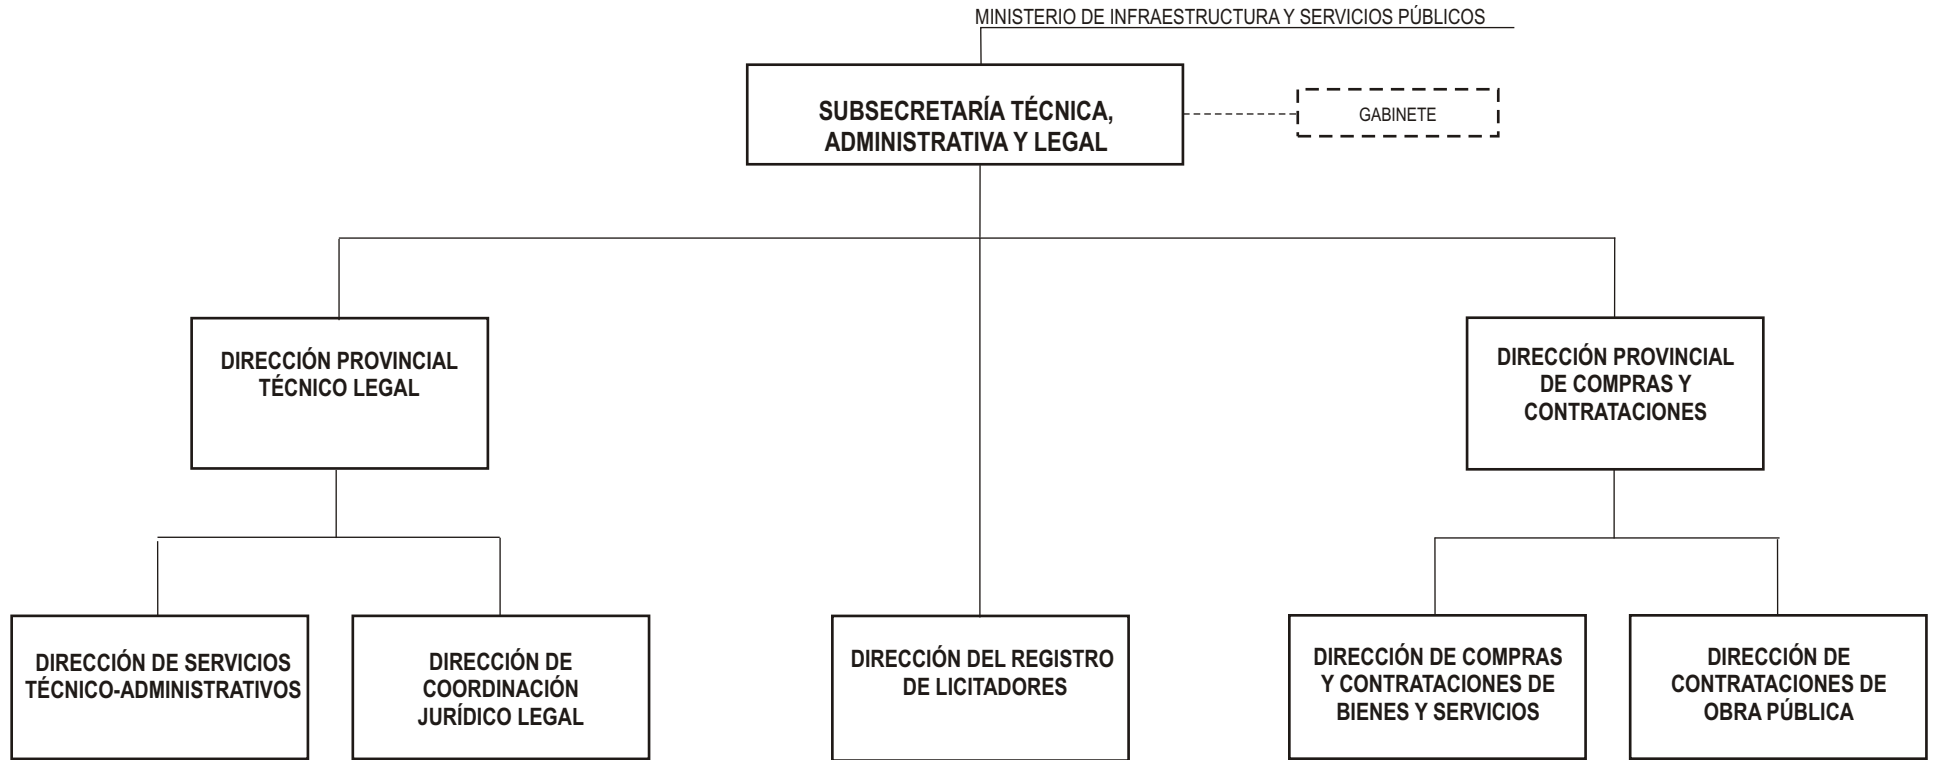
MINISTERIO DE INFRAESTRUCTURA Y SERVICIOS PÚBLICOS

SUBSECRETARÍA TÉCNICA, ADMINISTRATIVA Y LEGAL

GABINETE

DIRECCIÓN PROVINCIAL TÉCNICO LEGAL

DIRECCIÓN PROVINCIAL DE COMPRAS Y CONTRATACIONES

DIRECCIÓN DE SERVICIOS TÉCNICO-ADMINISTRATIVOS

DIRECCIÓN DE COORDINACIÓN JURÍDICO LEGAL

DIRECCIÓN DEL REGISTRO DE LICITADORES

DIRECCIÓN DE COMPRAS Y CONTRATACIONES DE BIENES Y SERVICIOS

DIRECCIÓN DE CONTRATACIONES DE OBRA PÚBLICA